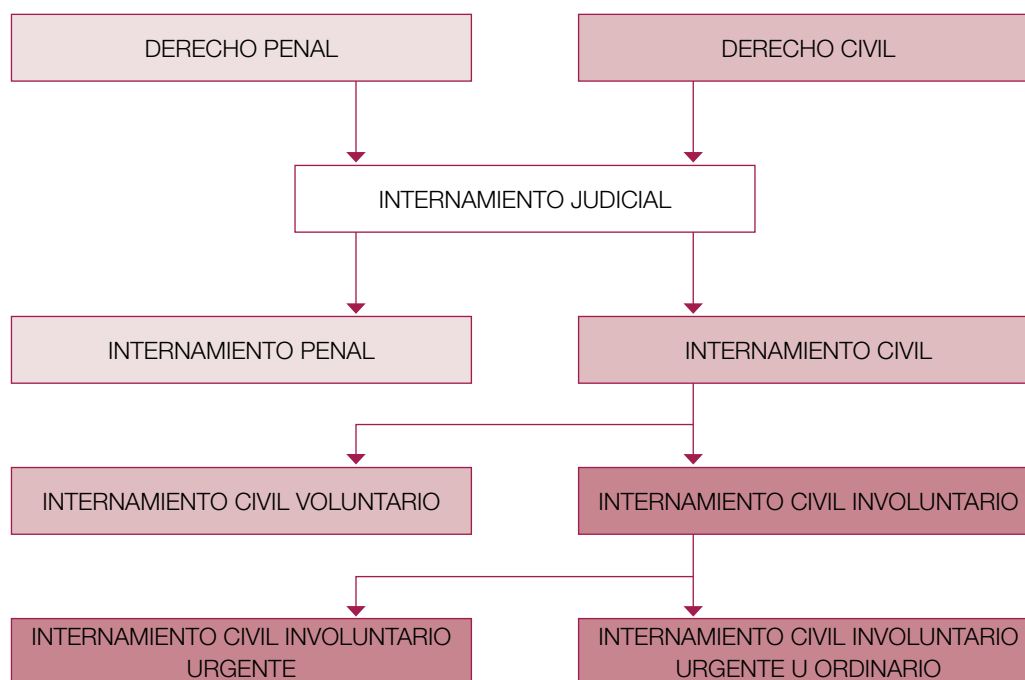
DERECHO PENAL

DERECHO CIVIL

INTERNAMIENTO JUDICIAL

INTERNAMIENTO PENAL

INTERNAMIENTO CIVIL

INTERNAMIENTO CIVIL VOLUNTARIO

INTERNAMIENTO CIVIL INVOLUNTARIO

INTERNAMIENTO CIVIL INVOLUNTARIO URGENTE

INTERNAMIENTO CIVIL INVOLUNTARIO URGENTE U ORDINARIO